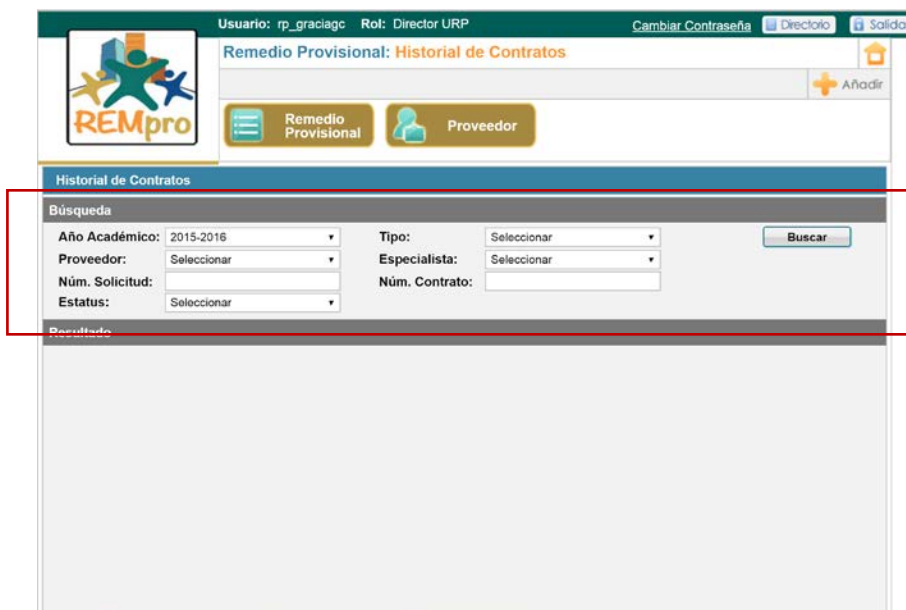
Usuario: rp_graciagc Rol: Director URP

Cambiar Contraseña Directorio Salida

REMpro

Remedio Provisional: Historial de Contratos

Añadir

Remedio Provisional

Proveedor

Historial de Contratos

Búsqueda

Año Académico: 2015-2016

Tipo: Seleccionar

Buscar

Proveedor: Seleccionar

Especialista: Seleccionar

Núm. Solicitud:

Núm. Contrato:

Estatus: Seleccionar

Resultado